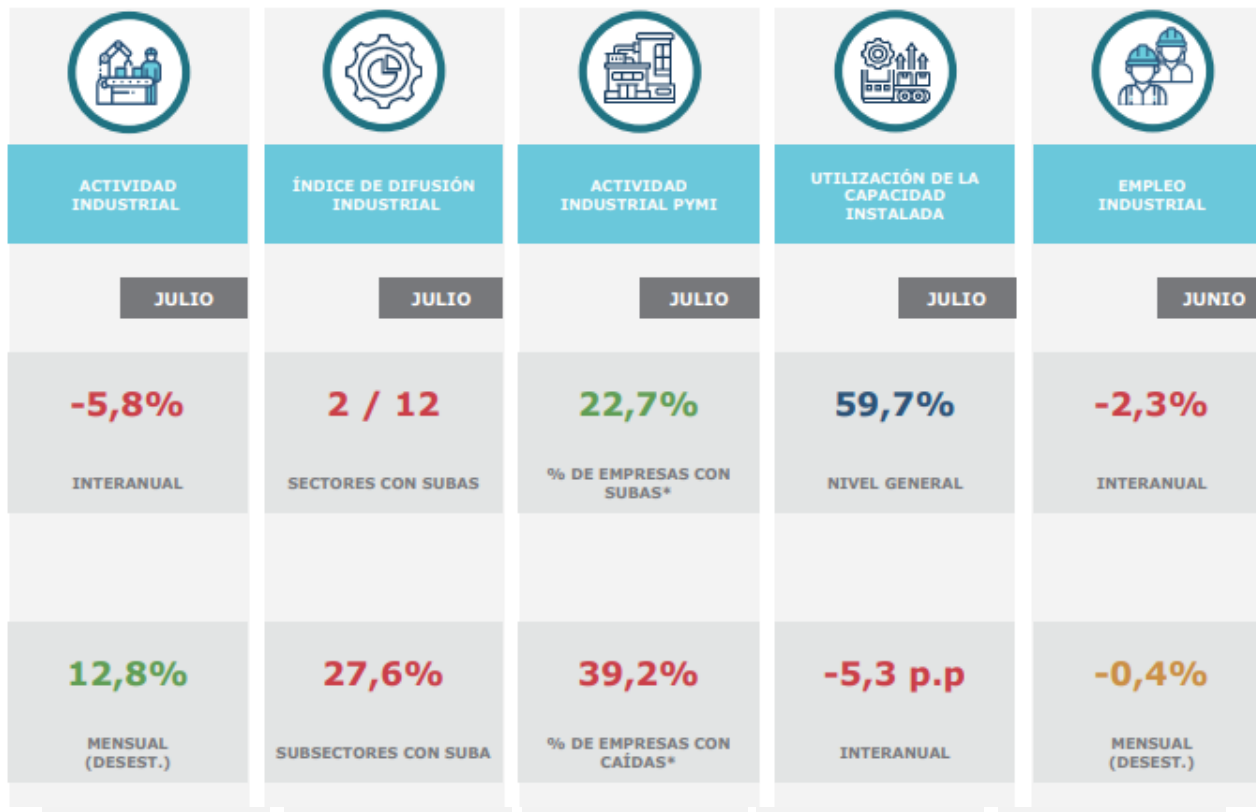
ACTIVIDAD INDUSTRIAL

JULIO

-5,8%

INTERANUAL

12,8%

MENSUAL (DESEST.)

ÍNDICE DE DIFUSIÓN INDUSTRIAL

JULIO

2 / 12

SECTORES CON SUBAS

27,6%

SUBSECTORES CON SUBA

ACTIVIDAD INDUSTRIAL PYMI

JULIO

22,7%

% DE EMPRESAS CON SUBAS*

39,2%

% DE EMPRESAS CON CAÍDAS*

UTILIZACIÓN DE LA CAPACIDAD INSTALADA

JULIO

59,7%

NIVEL GENERAL

-5,3 p.p

INTERANUAL

EMPLEO INDUSTRIAL

JUNIO

-2,3%

INTERANUAL

-0,4%

MENSUAL (DESEST.)